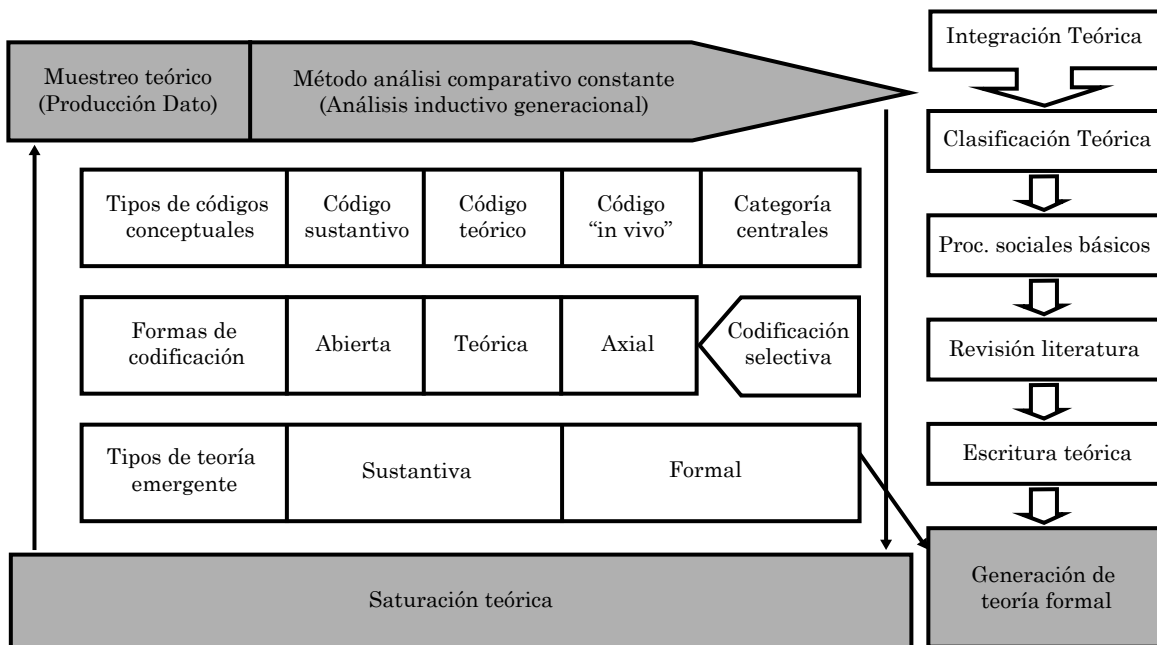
Muestreo teórico (Producción Dato)

Método análisi comparativo constante (Análisis inductivo generacional)

Integración Teórica

Clasificación Teórica

Proc. sociales básicos

Revisión literatura

Escritura teórica

Generación de teoría formal

| Tipos de códigos conceptuales | Código sustantivo | Código teórico | Código "in vivo" | Categoría centrales |
|---|---|---|---|---|

| Formas de codificación | Abierta | Teórica | Axial | Codificación selectiva |
|---|---|---|---|---|

| Tipos de teoría emergente | Sustantiva | Formal |
|---|---|---|

Saturación teórica